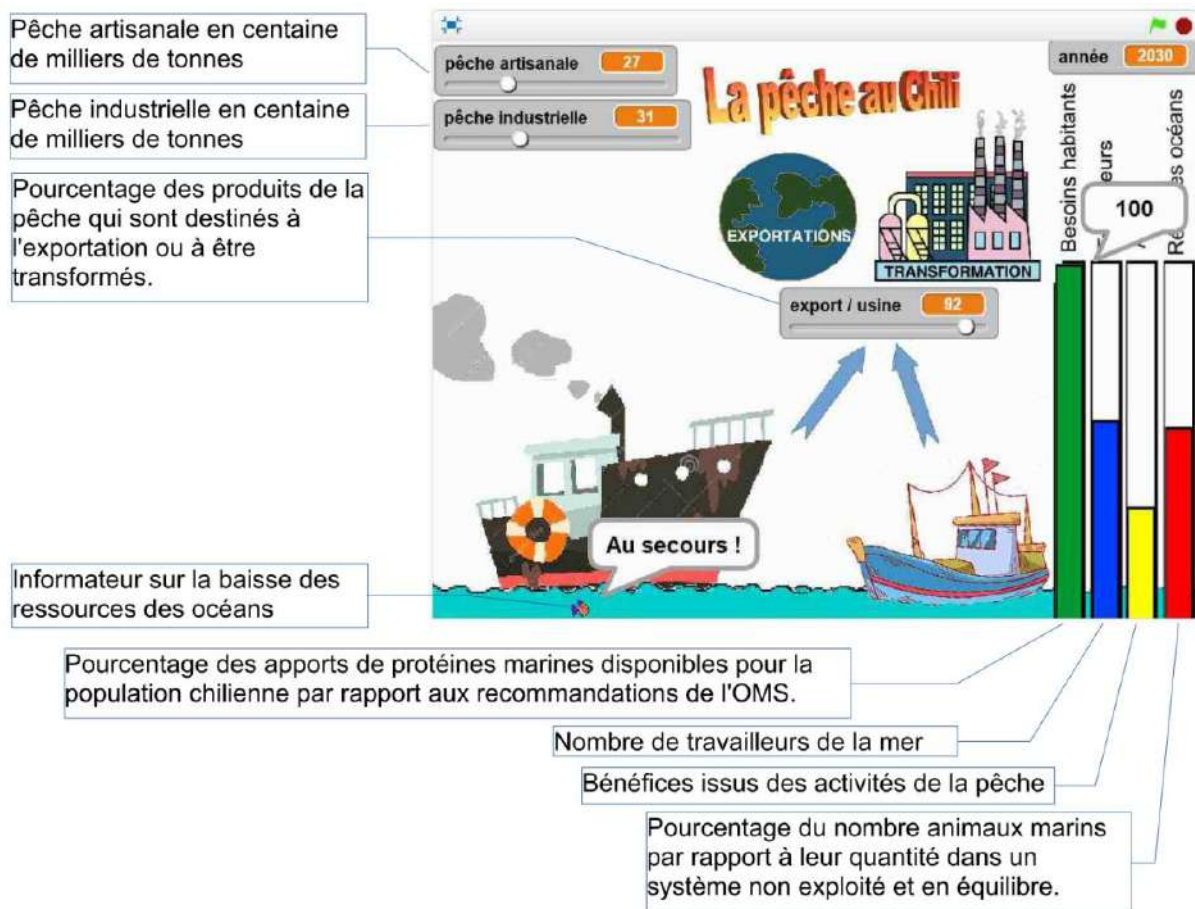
Pêche artisanale en centaine de milliers de tonnes

Pêche industrielle en centaine de milliers de tonnes

Pourcentage des produits de la pêche qui sont destinés à l'exportation ou à être transformés.

pêche artisanale 27

pêche industrielle 31

La pêche au Chili

année 2030

EXPORTATIONS

TRANSFORMATION

export / usine 92

Besoins habitants

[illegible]eurs

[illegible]

R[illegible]s océans

100

Au secours !

Informateur sur la baisse des ressources des océans

Pourcentage des apports de protéines marines disponibles pour la population chilienne par rapport aux recommandations de l'OMS.

Nombre de travailleurs de la mer

Bénéfices issus des activités de la pêche

Pourcentage du nombre animaux marins par rapport à leur quantité dans un système non exploité et en équilibre.